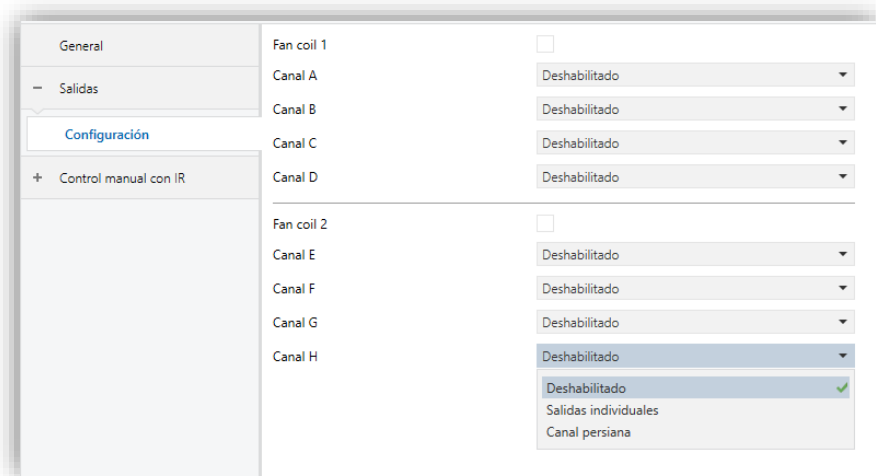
General

− Salidas

Configuración

+ Control manual con IR

Fan coil 1
Canal A Deshabilitado
Canal B Deshabilitado
Canal C Deshabilitado
Canal D Deshabilitado

Fan coil 2
Canal E Deshabilitado
Canal F Deshabilitado
Canal G Deshabilitado
Canal H Deshabilitado

Deshabilitado
Salidas individuales
Canal persiana